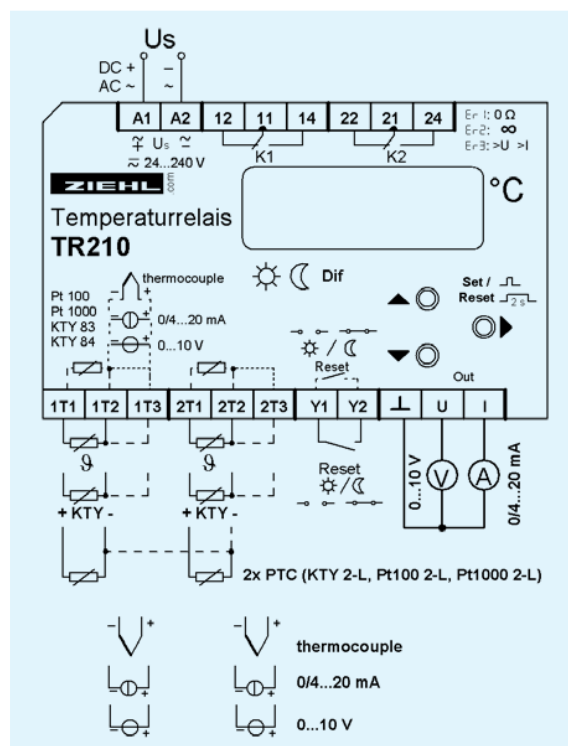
Us

DC + AC ~

– ~

A1 A2 12 11 14 22 21 24

Er1: 0 Ω
Er2: ∞
Er3: >U >I

Us

24...240 V

K1 K2

ZIEHL .com

°C

Temperaturrelais
TR210

Dif

thermocouple

Pt 100
Pt 1000
KTY 83
KTY 84

0/4...20 mA
0...10 V

Set /
Reset 2 s

Reset

Out

1T1 1T2 1T3 2T1 2T2 2T3 Y1 Y2 ⊥ U I

ϑ ϑ

+ KTY - + KTY -

Reset

0...10 V V A 0/4...20 mA

2x PTC (KTY 2-L, Pt100 2-L, Pt1000 2-L)

thermocouple

0/4...20 mA

0...10 V